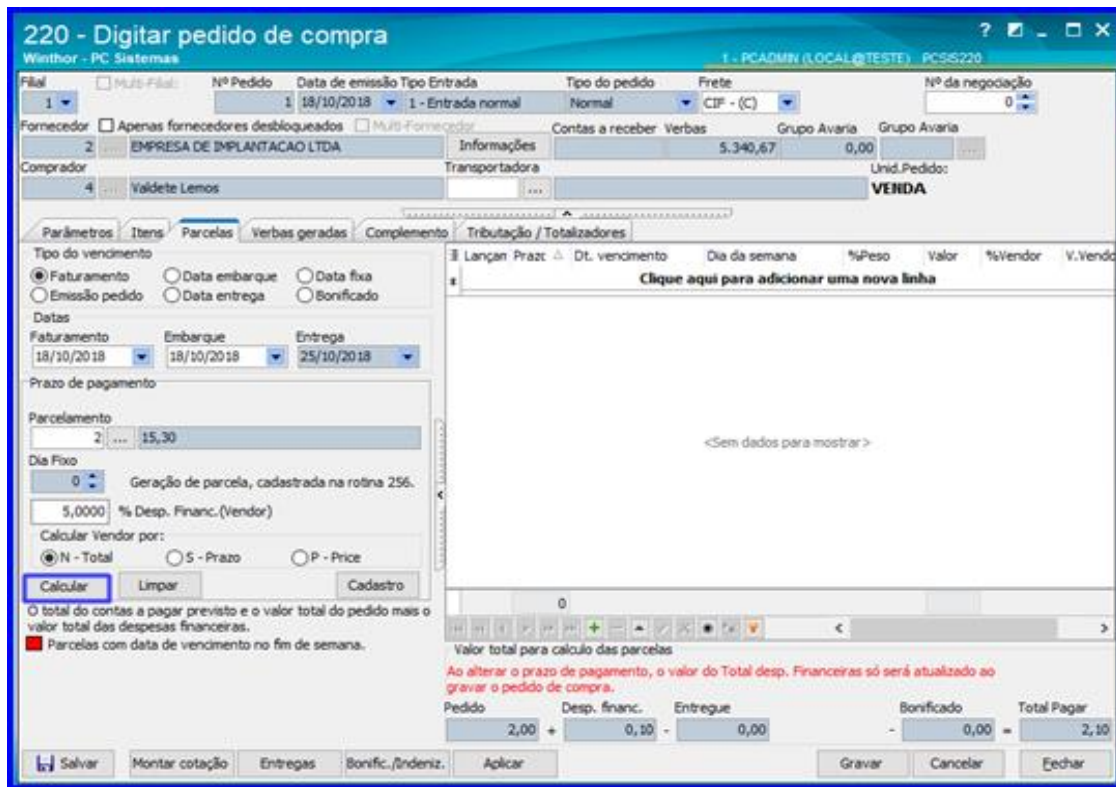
220 - Digitar pedido de compra
Winthor - PC Sistemas
1 - PCADMIN (LOCAL@TESTE) PCSIS220

Filial
1
Multi-Filial:
Nº Pedido
1
Data de emissão
18/10/2018
Tipo Entrada
1 - Entrada normal
Tipo do pedido
Normal
Frete
CIF - (C)
Nº da negociação
0

Fornecedor
Apenas fornecedores desbloqueados
Multi-Fornecedor
2
EMPRESA DE IMPLANTACAO LTDA
Informações
Contas a receber
Verbas
5.340,67
Grupo Avaria
0,00
Grupo Avaria

Comprador
4
Valdete Lemos
Transportadora
Unid.Pedido:
VENDA

Parâmetros
Itens
Parcelas
Verbas geradas
Complemento
Tributação / Totalizadores

Tipo do vencimento
Faturamento
Data embarque
Data fixa
Emissão pedido
Data entrega
Bonificado

Datas
Faturamento
18/10/2018
Embarque
18/10/2018
Entrega
25/10/2018

Prazo de pagamento
Parcelamento
2
15,30
Dia Fixo
0
Geração de parcela, cadastrada na rotina 256.
5,0000
% Desp. Financ.(Vendor)
Calcular Vendor por:
N - Total
S - Prazo
P - Price
Calcular
Limpar
Cadastro
O total do contas a pagar previsto e o valor total do pedido mais o valor total das despesas financeiras.
Parcelas com data de vencimento no fim de semana.

Lançan
Prazo
Dt. vencimento
Dia da semana
%Peso
Valor
%Vendor
V.Vendo
Clique aqui para adicionar uma nova linha
<Sem dados para mostrar>
0
Valor total para calculo das parcelas
Ao alterar o prazo de pagamento, o valor do Total desp. Financeiras só será atualizado ao gravar o pedido de compra.
Pedido
2,00
+
Desp. financ.
0,10
-
Entregue
0,00
Bonificado
-
0,00
=
Total Pagar
2,10

Salvar
Montar cotação
Entregas
Bonific./Indeniz.
Aplicar
Gravar
Cancelar
Fechar